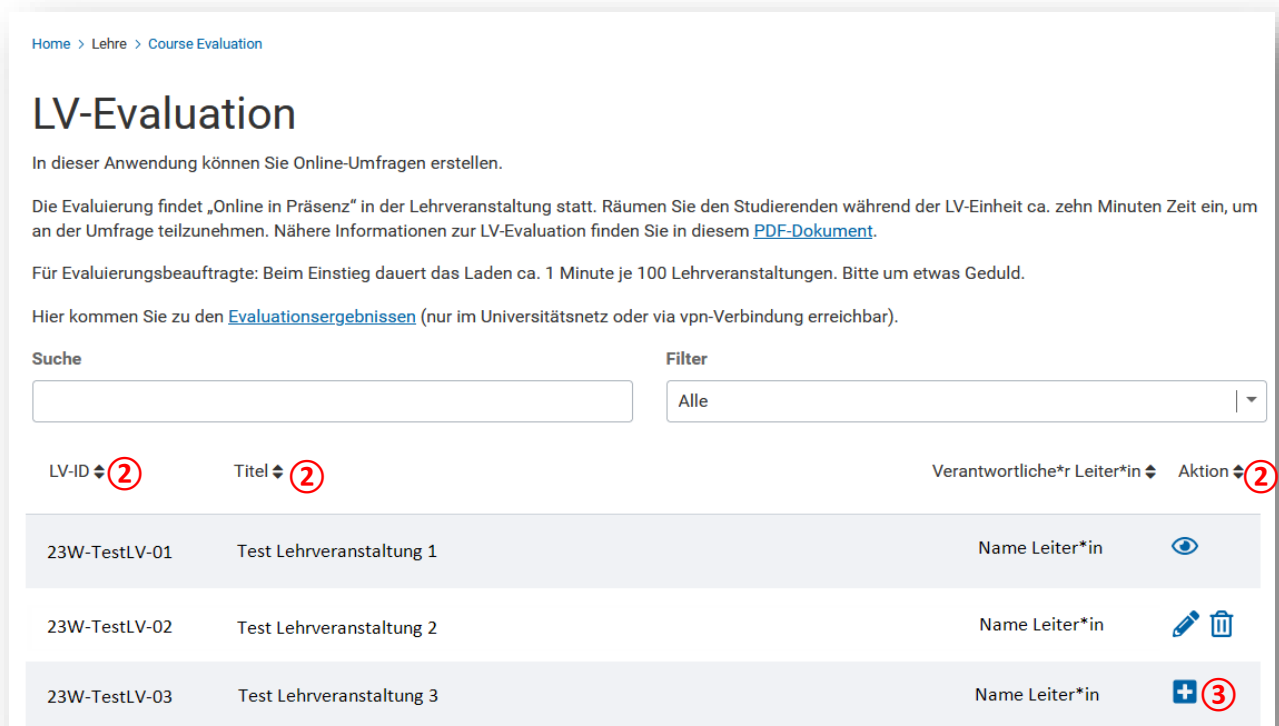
Home > Lehre > Course Evaluation

LV-Evaluation

In dieser Anwendung können Sie Online-Umfragen erstellen.

Die Evaluierung findet „Online in Präsenz" in der Lehrveranstaltung statt. Räumen Sie den Studierenden während der LV-Einheit ca. zehn Minuten Zeit ein, um an der Umfrage teilzunehmen. Nähere Informationen zur LV-Evaluation finden Sie in diesem PDF-Dokument.

Für Evaluierungsbeauftragte: Beim Einstieg dauert das Laden ca. 1 Minute je 100 Lehrveranstaltungen. Bitte um etwas Geduld.

Hier kommen Sie zu den Evaluationsergebnissen (nur im Universitätsnetz oder via vpn-Verbindung erreichbar).

Suche

Filter

Alle

| LV-ID ② | Titel ② | Verantwortliche*r Leiter*in | Aktion ② |
|---|---|---|---|
| 23W-TestLV-01 | Test Lehrveranstaltung 1 | Name Leiter*in | |
| 23W-TestLV-02 | Test Lehrveranstaltung 2 | Name Leiter*in | |
| 23W-TestLV-03 | Test Lehrveranstaltung 3 | Name Leiter*in | ③ |